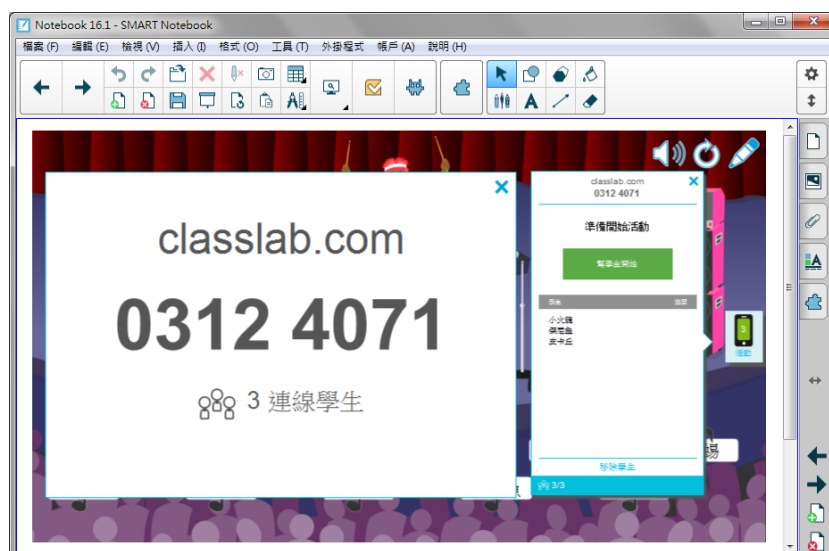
Notebook 16.1 - SMART Notebook

檔案 (F) 編輯 (E) 檢視 (V) 插入 (I) 格式 (O) 工具 (T) 外掛程式 帳戶 (A) 說明 (H)

classlab.com

0312 4071

3 連線學生

classlab.com
0312 4071

準備開始活動

幫學生開始

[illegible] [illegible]

小光頭
奧斯魯
黃卡丘

3
活動

移除學生

3/3

場